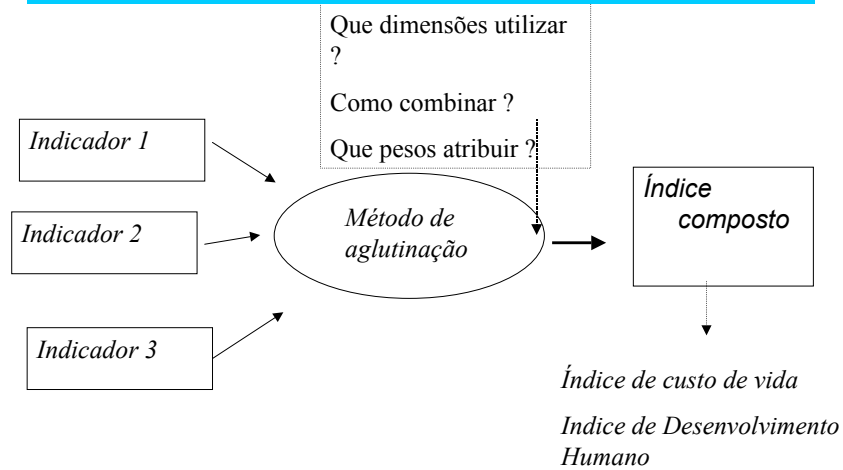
Que dimensões utilizar ?

Como combinar ?

Que pesos atribuir ?

Indicador 1

Indicador 2

Indicador 3

Método de aglutinação

Índice composto

Índice de custo de vida

Indice de Desenvolvimento Humano